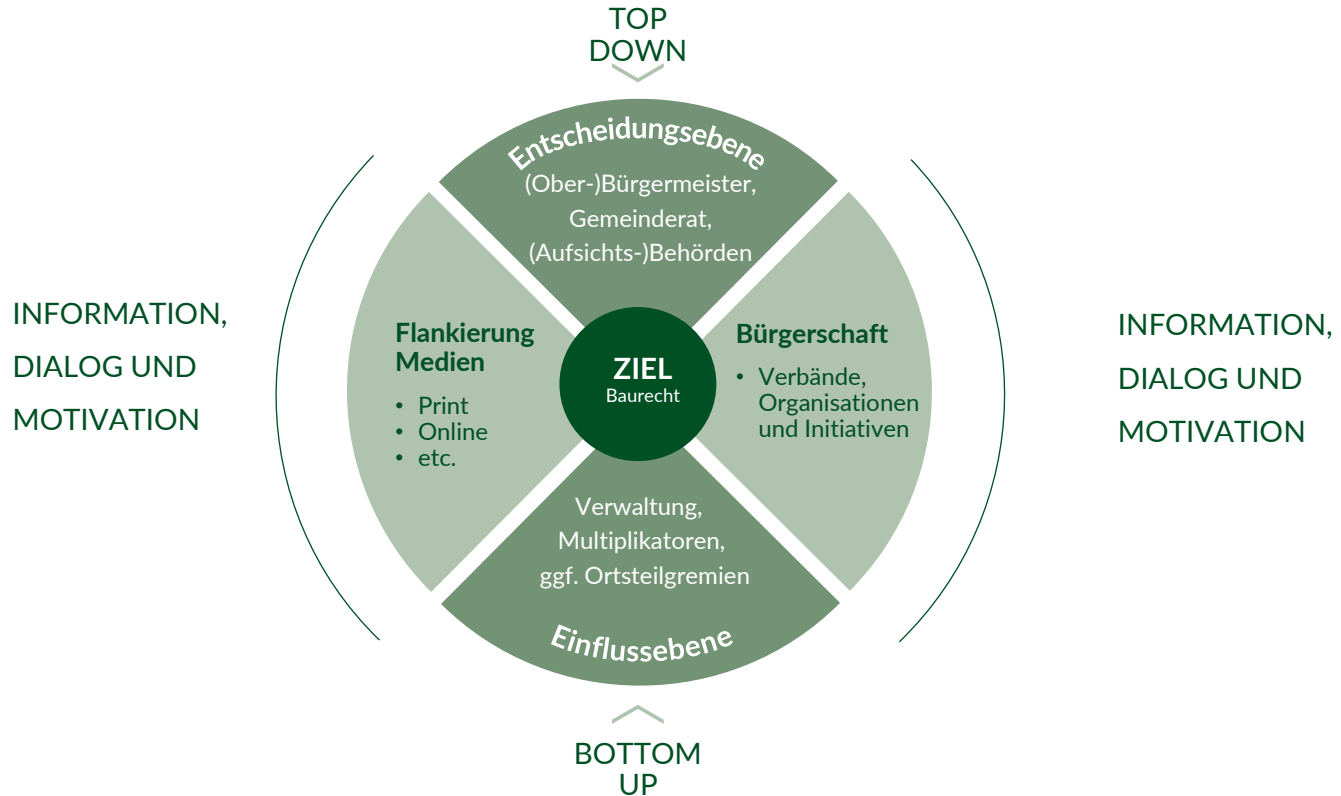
TOP
DOWN

INFORMATION,
DIALOG UND
MOTIVATION

Entscheidungsebene
(Ober-)Bürgermeister,
Gemeinderat,
(Aufsichts-)Behörden

Flankierung
Medien
• Print
• Online
• etc.

ZIEL
Baurecht

Bürgerschaft
• Verbände, Organisationen und Initiativen

Verwaltung,
Multiplikatoren,
ggf. Ortsteilgremien
Einflussebene

INFORMATION,
DIALOG UND
MOTIVATION

BOTTOM
UP